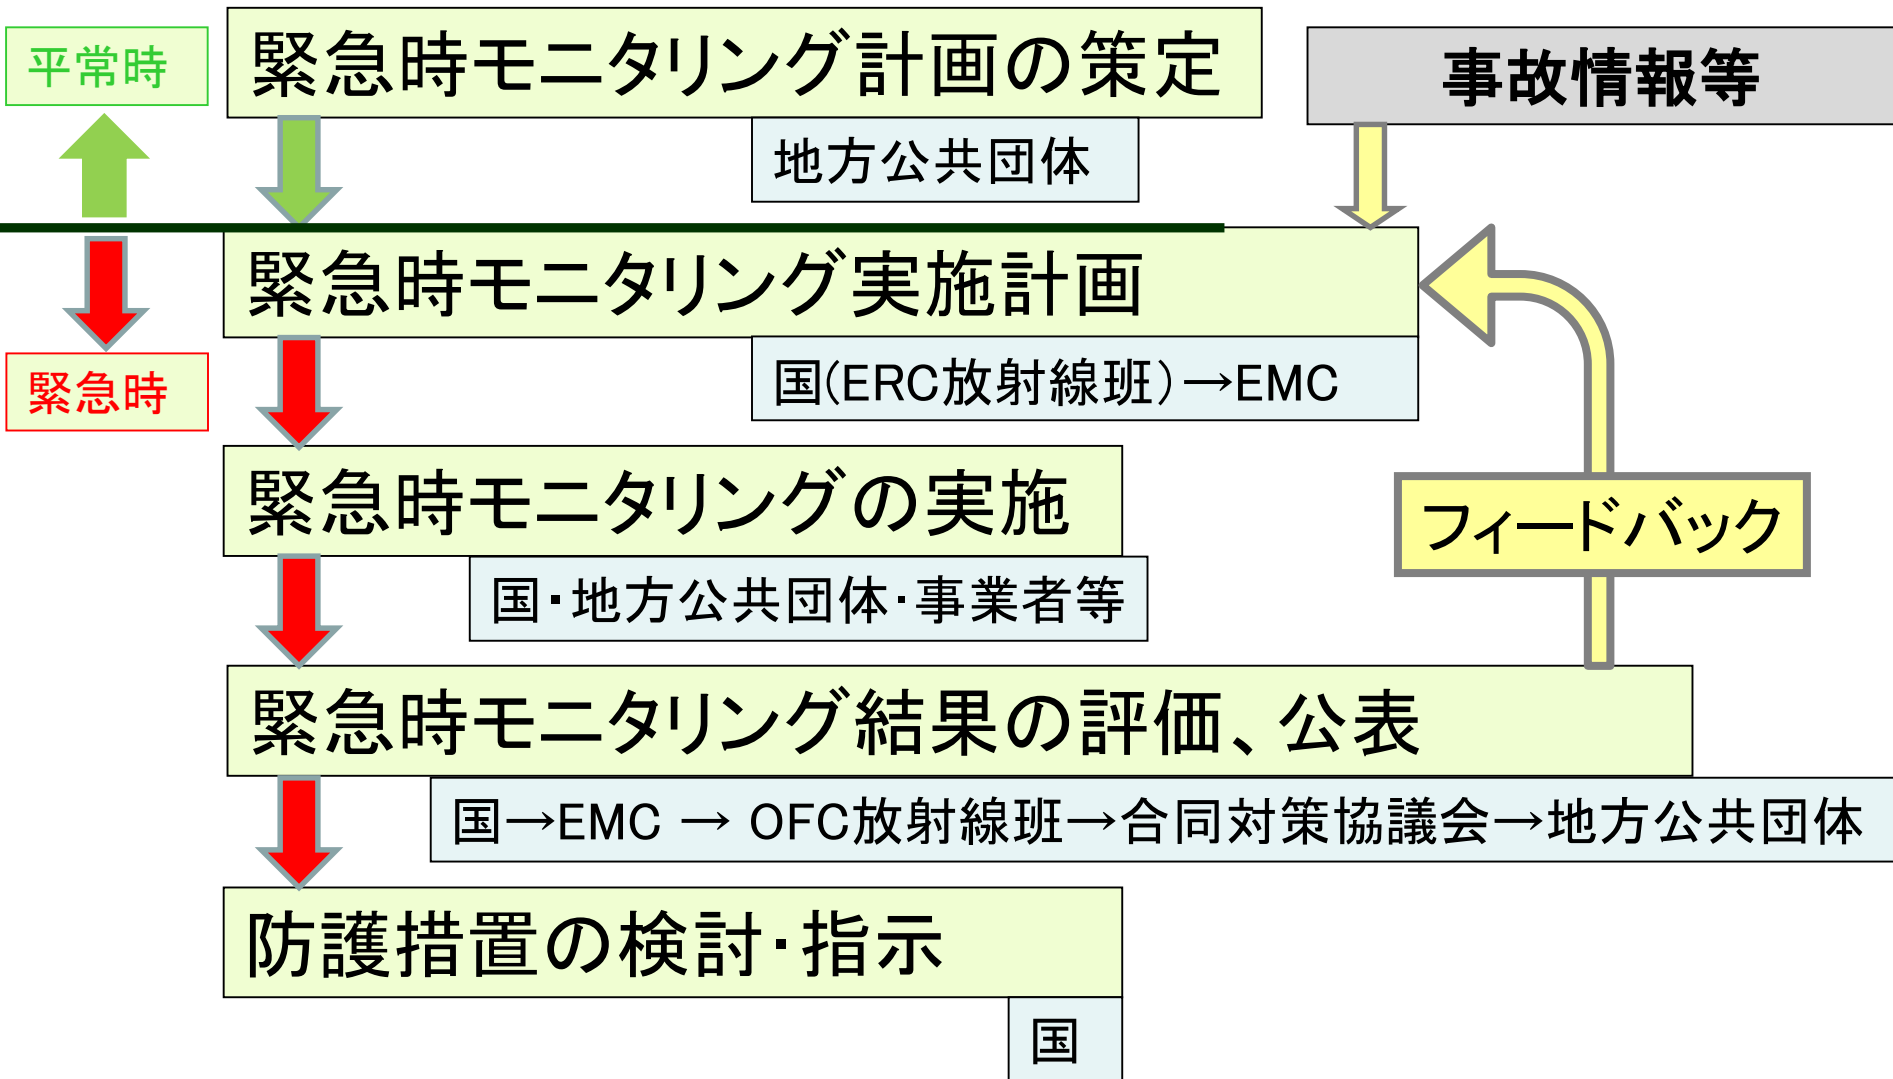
平常時

緊急時モニタリング計画の策定

地方公共団体

事故情報等

緊急時

緊急時モニタリング実施計画

国(ERC放射線班)→EMC

緊急時モニタリングの実施

国･地方公共団体･事業者等

フィードバック

緊急時モニタリング結果の評価、公表

国→EMC → OFC放射線班→合同対策協議会→地方公共団体

防護措置の検討･指示

国